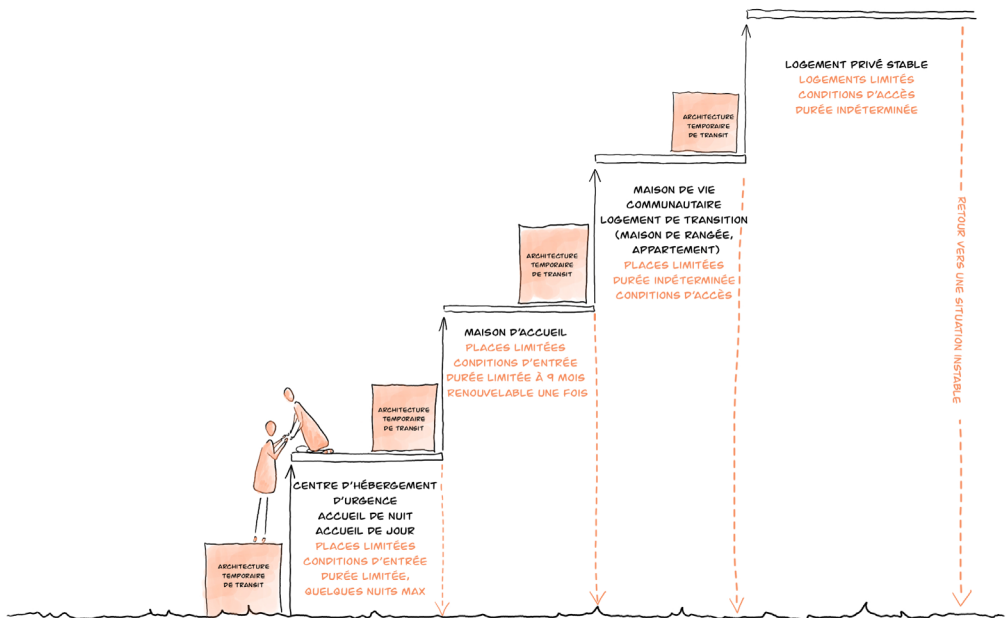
LOGEMENT PRIVÉ STABLE
LOGEMENTS LIMITÉS
CONDITIONS D'ACCÈS
DURÉE INDÉTERMINÉE

ARCHITECTURE TEMPORAIRE DE TRANSIT

MAISON DE VIE COMMUNAUTAIRE
LOGEMENT DE TRANSITION (MAISON DE RANGÉE, APPARTEMENT)
PLACES LIMITÉES
DURÉE INDÉTERMINÉE
CONDITIONS D'ACCÈS

RETOUR VERS UNE SITUATION INSTABLE

ARCHITECTURE TEMPORAIRE DE TRANSIT

MAISON D'ACCUEIL
PLACES LIMITÉES
CONDITIONS D'ENTRÉE
DURÉE LIMITÉE À 9 MOIS
RENOUVELABLE UNE FOIS

ARCHITECTURE TEMPORAIRE DE TRANSIT

CENTRE D'HÉBERGEMENT D'URGENCE
ACCUEIL DE NUIT
ACCUEIL DE JOUR
PLACES LIMITÉES
CONDITIONS D'ENTRÉE
DURÉE LIMITÉE, QUELQUES NUITS MAX

ARCHITECTURE TEMPORAIRE DE TRANSIT